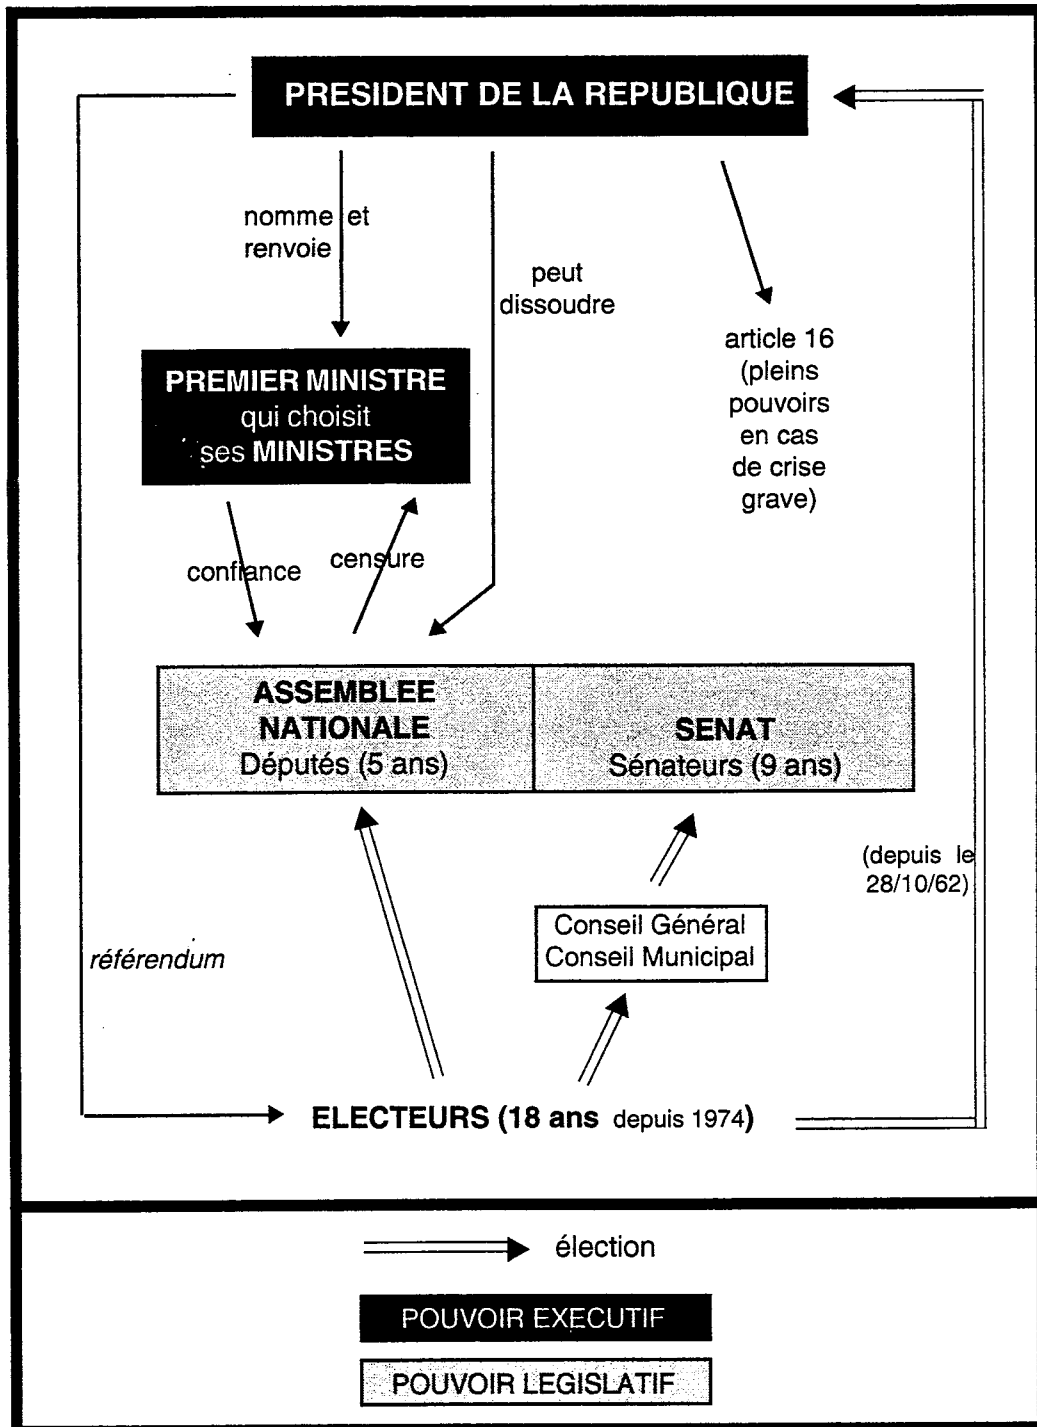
PRESIDENT DE LA REPUBLIQUE

nomme et renvoie

peut dissoudre

article 16 (pleins pouvoirs en cas de crise grave)

PREMIER MINISTRE qui choisit ses MINISTRES

confiance

censure

ASSEMBLEE NATIONALE
Députés (5 ans)

SENAT
Sénateurs (9 ans)

(depuis le 28/10/62)

Conseil Général
Conseil Municipal

référendum

ELECTEURS (18 ans depuis 1974)

élection

POUVOIR EXECUTIF

POUVOIR LEGISLATIF